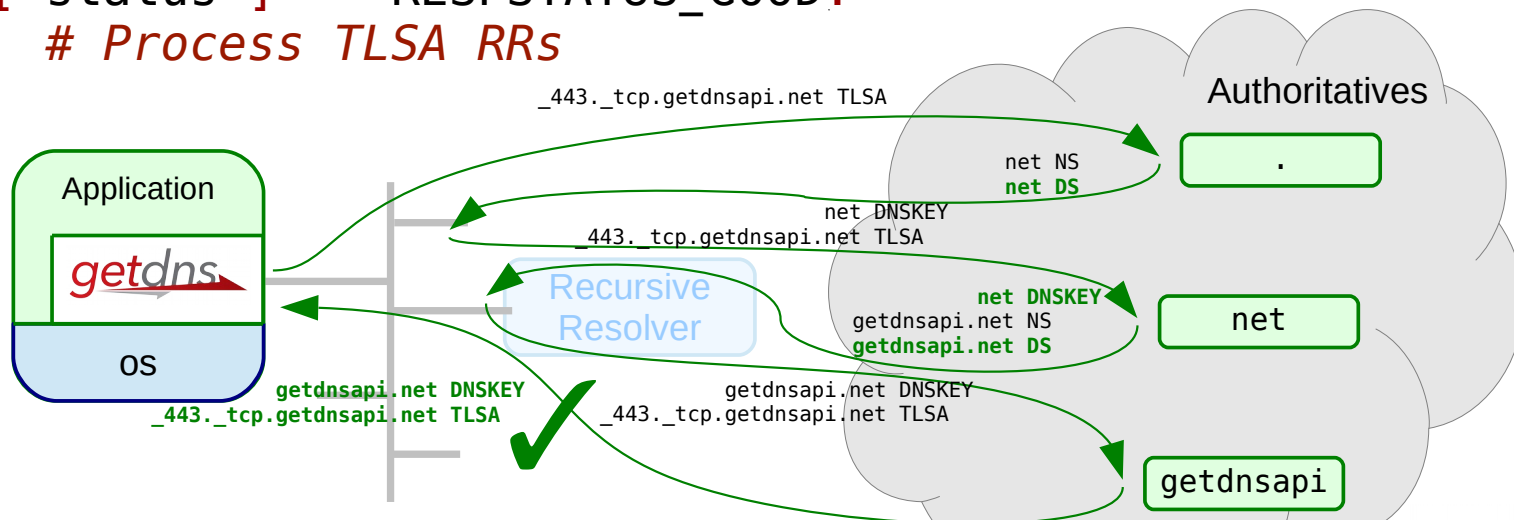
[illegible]
# Process TLSA RRs

_443._tcp.getdnsapi.net TLSA

Authoritatives

.

net NS
net DS

net DNSKEY
_443._tcp.getdnsapi.net TLSA

Application

getdns

Recursive Resolver

net DNSKEY
getdnsapi.net NS
getdnsapi.net DS

net

os

getdnsapi.net DNSKEY
_443._tcp.getdnsapi.net TLSA

getdnsapi.net DNSKEY
_443._tcp.getdnsapi.net TLSA

getdnsapi